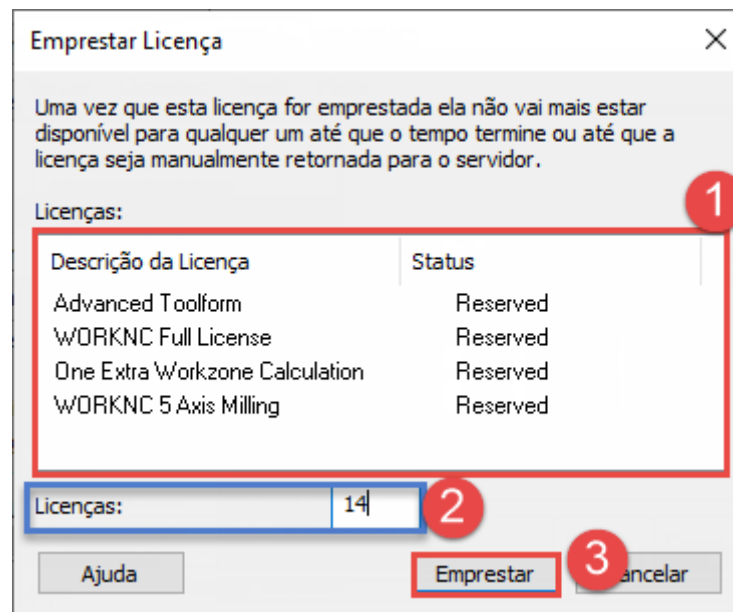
Emprestar Licença

Uma vez que esta licença for emprestada ela não vai mais estar disponível para qualquer um até que o tempo termine ou até que a licença seja manualmente retornada para o servidor.

Licenças:

1

| Descrição da Licença | Status |
|---|---|
| Advanced Toolform | Reserved |
| WORKNC Full License | Reserved |
| One Extra Workzone Calculation | Reserved |
| WORKNC 5 Axis Milling | Reserved |

Licenças: 14

2

Ajuda

Emprestar

3

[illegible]ancelar